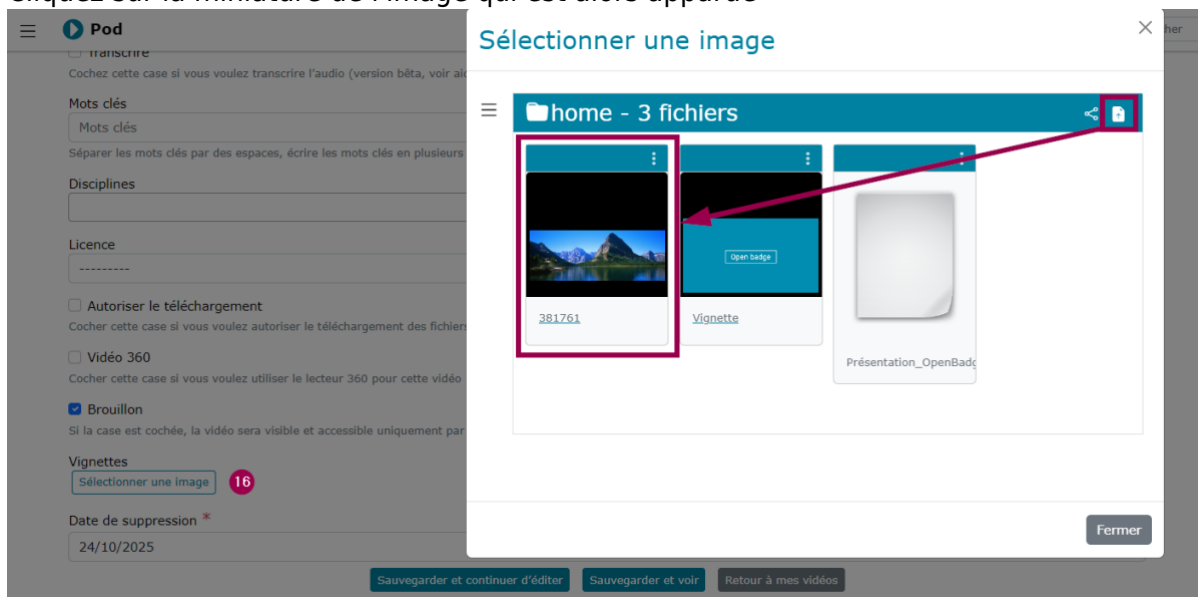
Cliquez sur la miniature de l'image qui est alors apparue

Pod

Transcrire
Cochez cette case si vous voulez transcrire l'audio (version bêta, voir aid

Mots clés
Mots clés
Séparer les mots clés par des espaces, écrire les mots clés en plusieurs

Disciplines

Licence
---------

Autoriser le téléchargement
Cocher cette case si vous voulez autoriser le téléchargement des fichiers

Vidéo 360
Cocher cette case si vous voulez utiliser le lecteur 360 pour cette vidéo

Brouillon
Si la case est cochée, la vidéo sera visible et accessible uniquement par

Vignettes
Sélectionner une image 16

Date de suppression *
24/10/2025

Sauvegarder et continuer d'éditer Sauvegarder et voir Retour à mes vidéos

cher

Sélectionner une image

home - 3 fichiers

Open badge

381761

Vignette

Présentation_OpenBadg

Fermer